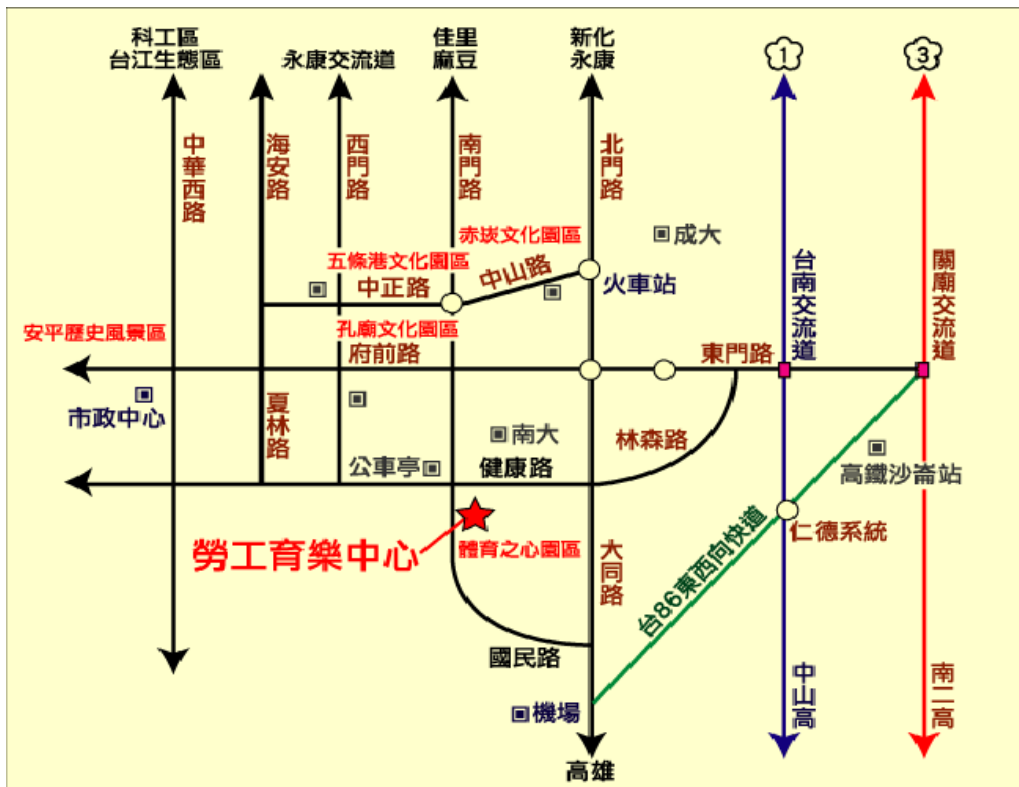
科工區
台江生態區

永康交流道

佳里
麻豆

新化
永康

1

3

中華西路

海安路

西門路

南門路

北門路

成大

赤崁文化園區

五條港文化園區

中山路

火車站

中正路

台南交流道

關廟交流道

孔廟文化園區

安平歷史風景區

府前路

東門路

市政中心

夏林路

南大

林森路

高鐵沙崙站

公車亭

健康路

台86東西向快道

仁德系統

勞工育樂中心

體育之心園區

大同路

國民路

中山高

南二高

機場

高雄